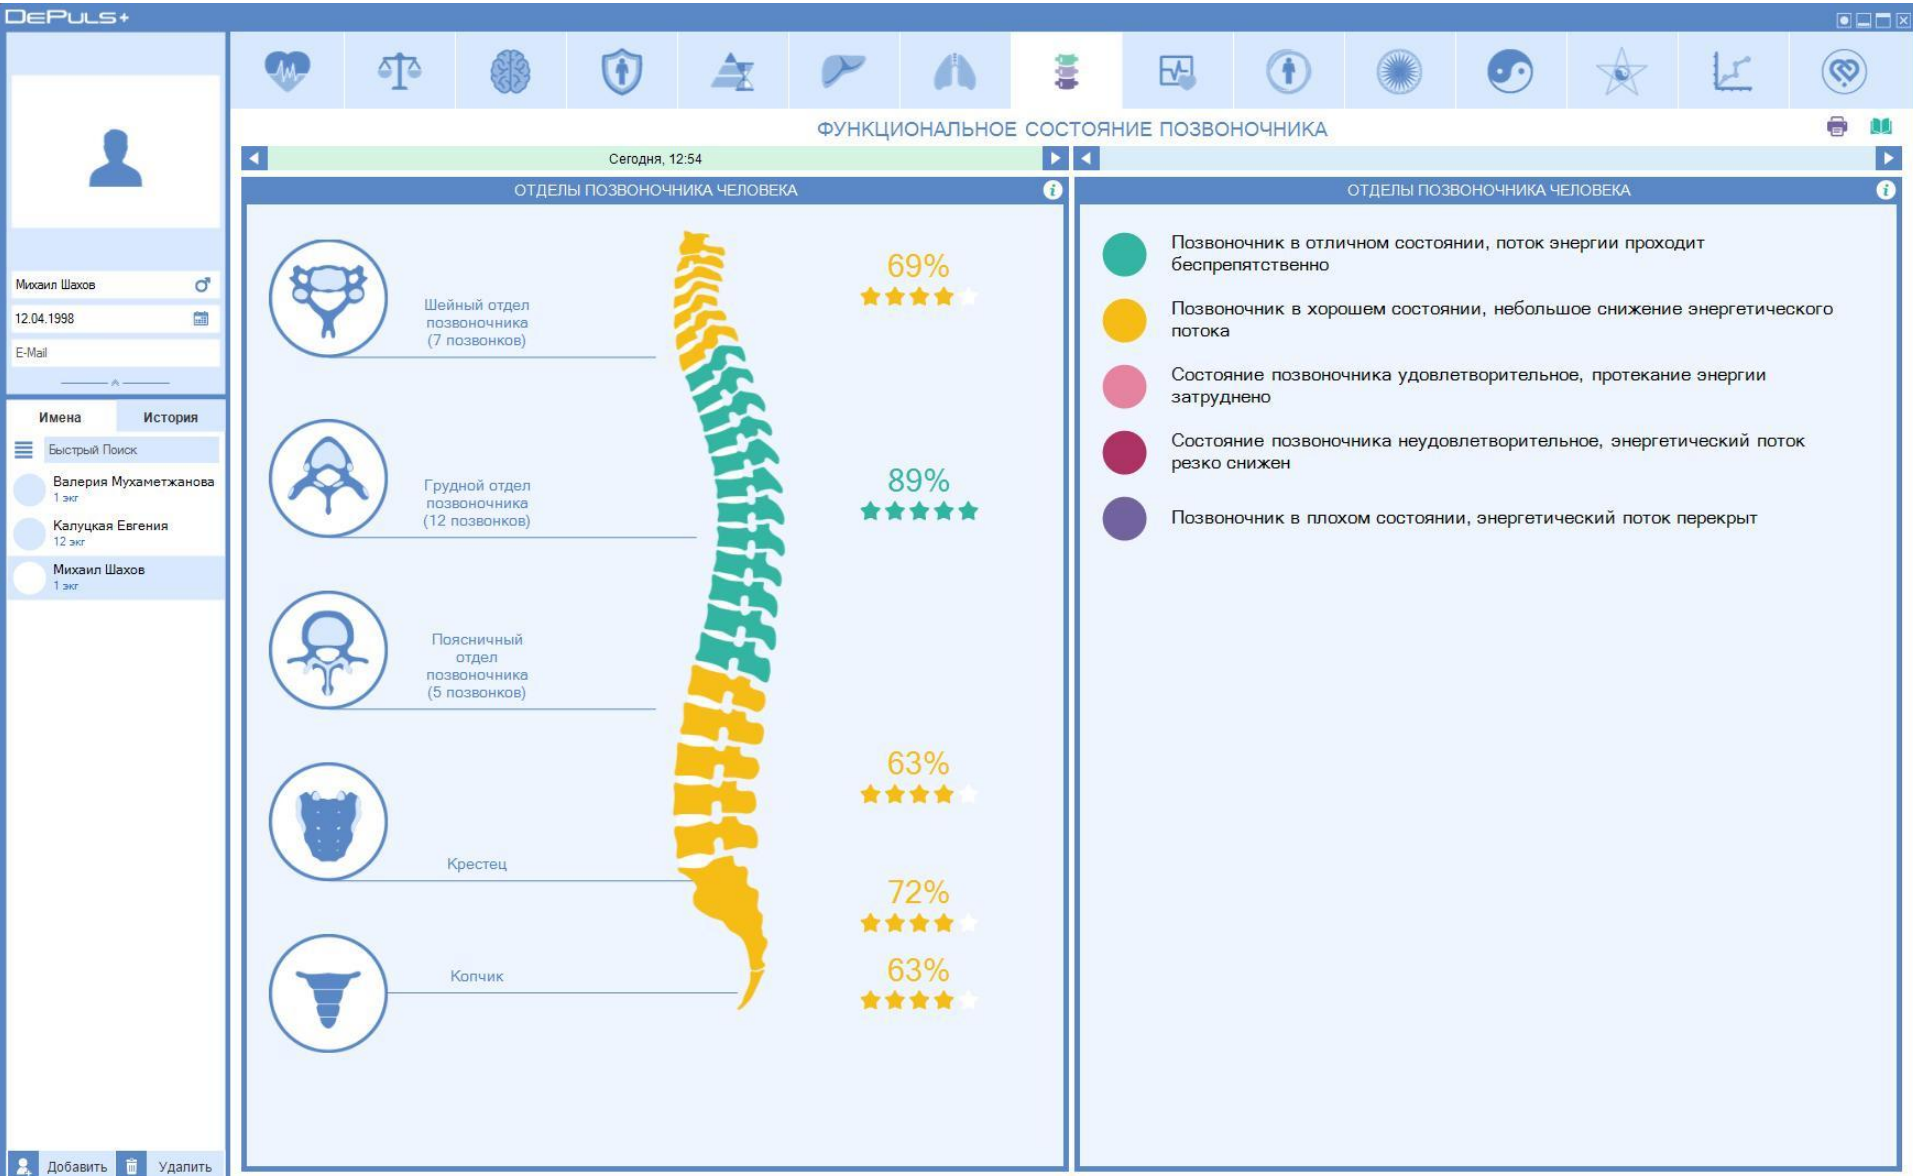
DePuls+

ФУНКЦИОНАЛЬНОЕ СОСТОЯНИЕ ПОЗВОНОЧНИКА

Михаил Шахов
12.04.1998
E-Mail

Имена
История
Быстрый Поиск
Валерия Мухаметжанова
1 экг
Калуцкая Евгения
12 экг
Михаил Шахов
1 экг

Добавить
Удалить

Сегодня, 12:54

ОТДЕЛЫ ПОЗВОНОЧНИКА ЧЕЛОВЕКА

Шейный отдел позвоночника (7 позвонков)
69%

Грудной отдел позвоночника (12 позвонков)
89%

Поясничный отдел позвоночника (5 позвонков)

Крестец
63%

72%

Копчик
63%

ОТДЕЛЫ ПОЗВОНОЧНИКА ЧЕЛОВЕКА

Позвоночник в отличном состоянии, поток энергии проходит беспрепятственно

Позвоночник в хорошем состоянии, небольшое снижение энергетического потока

Состояние позвоночника удовлетворительное, протекание энергии затруднено

Состояние позвоночника неудовлетворительное, энергетический поток резко снижен

Позвоночник в плохом состоянии, энергетический поток перекрыт